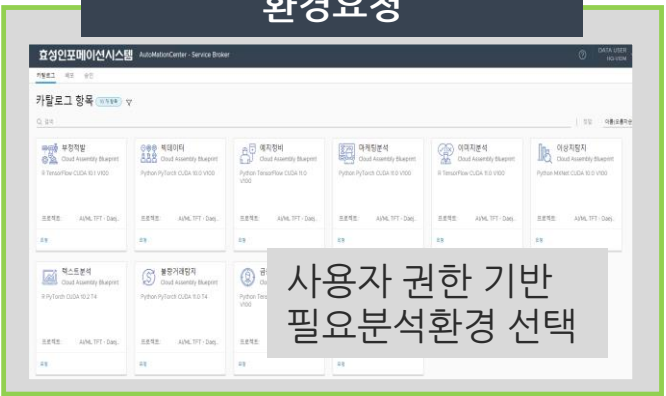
환경요청

효성인포메이션시스템 AutomationCenter - Service Broker

DATA USER

카탈로그 배포 승인

카탈로그 항목

부정적발
Cloud Assembly Blueprint
R TensorFlow CUDA 10.1 V100
프로젝트: AI/ML TFT - Daej.
요청

빅데이터
Cloud Assembly Blueprint
Python TensorFlow CUDA 10.0 V100
프로젝트: AI/ML TFT - Daej.
요청

예지정비
Cloud Assembly Blueprint
Python TensorFlow CUDA 11.0 V100
프로젝트: AI/ML TFT - Daej.
요청

마케팅분석
Cloud Assembly Blueprint
Python PyTorch CUDA 10.0 V100
프로젝트: AI/ML TFT - Daej.
요청

이미지분석
Cloud Assembly Blueprint
R TensorFlow CUDA 11.0 V100
프로젝트: AI/ML TFT - Daej.
요청

이상치탐지
Cloud Assembly Blueprint
Python MXNet CUDA 10.0 V100
프로젝트: AI/ML TFT - Daej.
요청

텍스트분석
Cloud Assembly Blueprint
R PyTorch CUDA 10.2 T4
프로젝트: AI/ML TFT - Daej.
요청

불공거래탐지
Cloud Assembly Blueprint
Python PyTorch CUDA 11.0 T4
프로젝트: AI/ML TFT - Daej.
요청

사용자 권한 기반
필요분석환경 선택